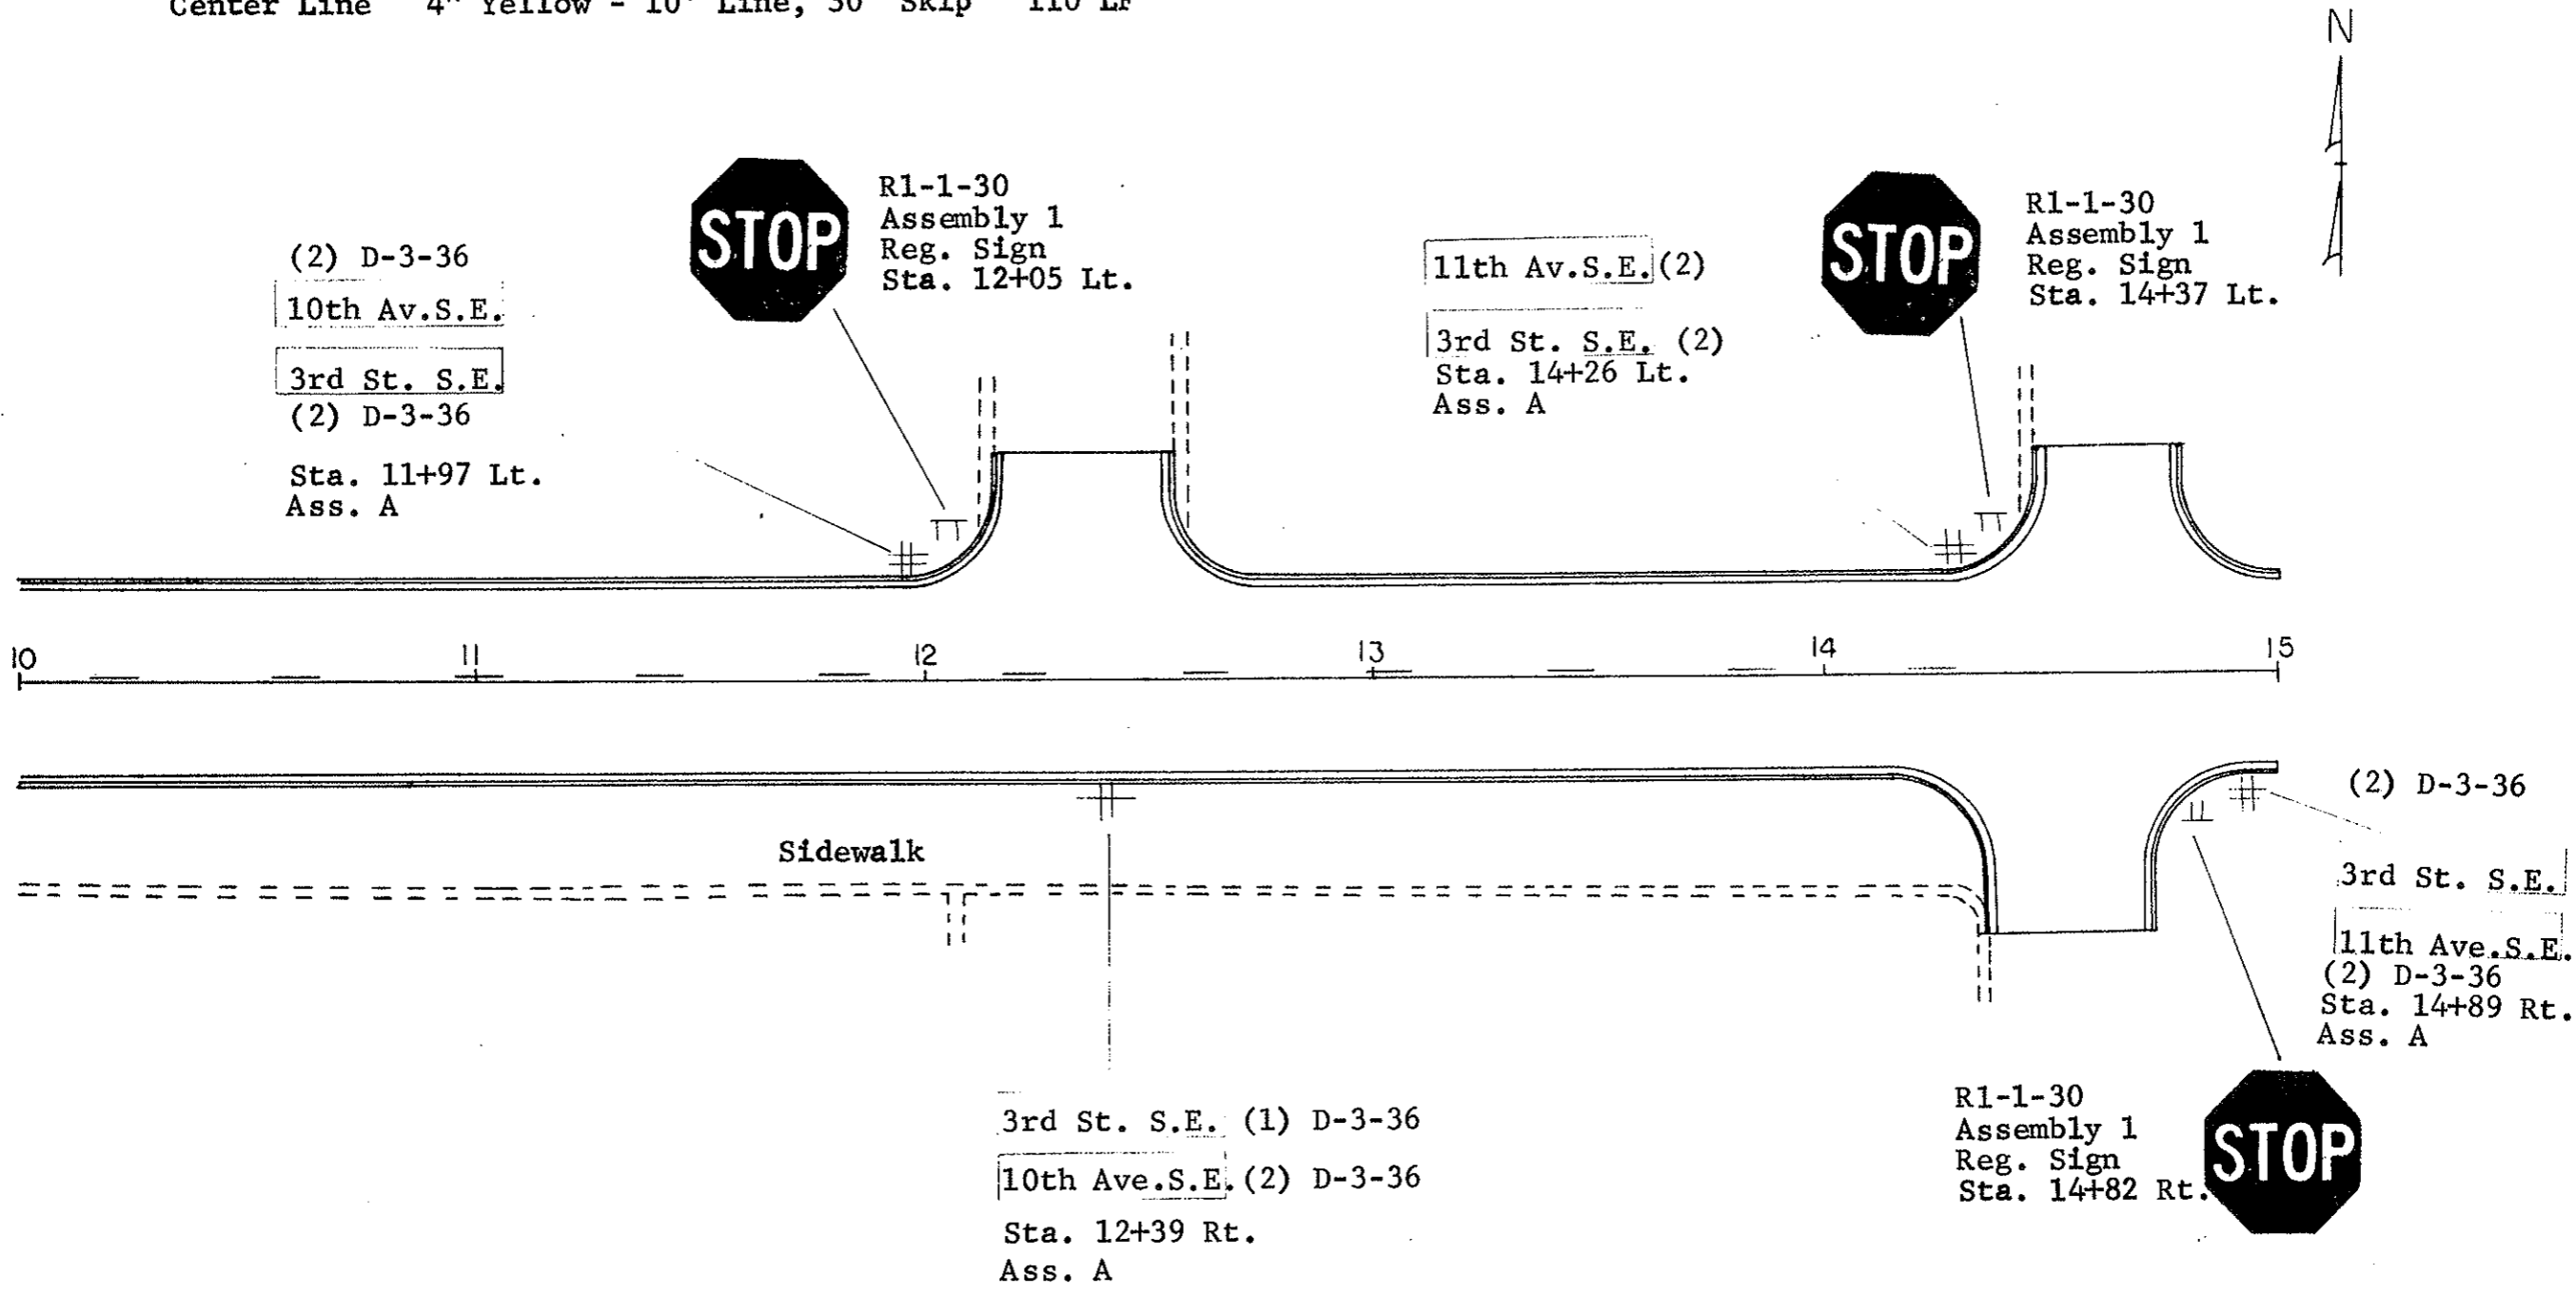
Center Line 4" Yellow - 10' Line, 30' Skip 110 LF

N

STOP

R1-1-30
Assembly 1
Reg. Sign
Sta. 12+05 Lt.

(2) D-3-36
10th Av.S.E.
3rd St. S.E.
(2) D-3-36
Sta. 11+97 Lt.
Ass. A

11th Av.S.E. (2)
3rd St. S.E. (2)
Sta. 14+26 Lt.
Ass. A

STOP

R1-1-30
Assembly 1
Reg. Sign
Sta. 14+37 Lt.

10 11 12 13 14 15

Sidewalk

(2) D-3-36
3rd St. S.E.
11th Ave.S.E.
(2) D-3-36
Sta. 14+89 Rt.
Ass. A

3rd St. S.E. (1) D-3-36
10th Ave.S.E. (2) D-3-36
Sta. 12+39 Rt.
Ass. A

R1-1-30
Assembly 1
Reg. Sign
Sta. 14+82 Rt.

STOP